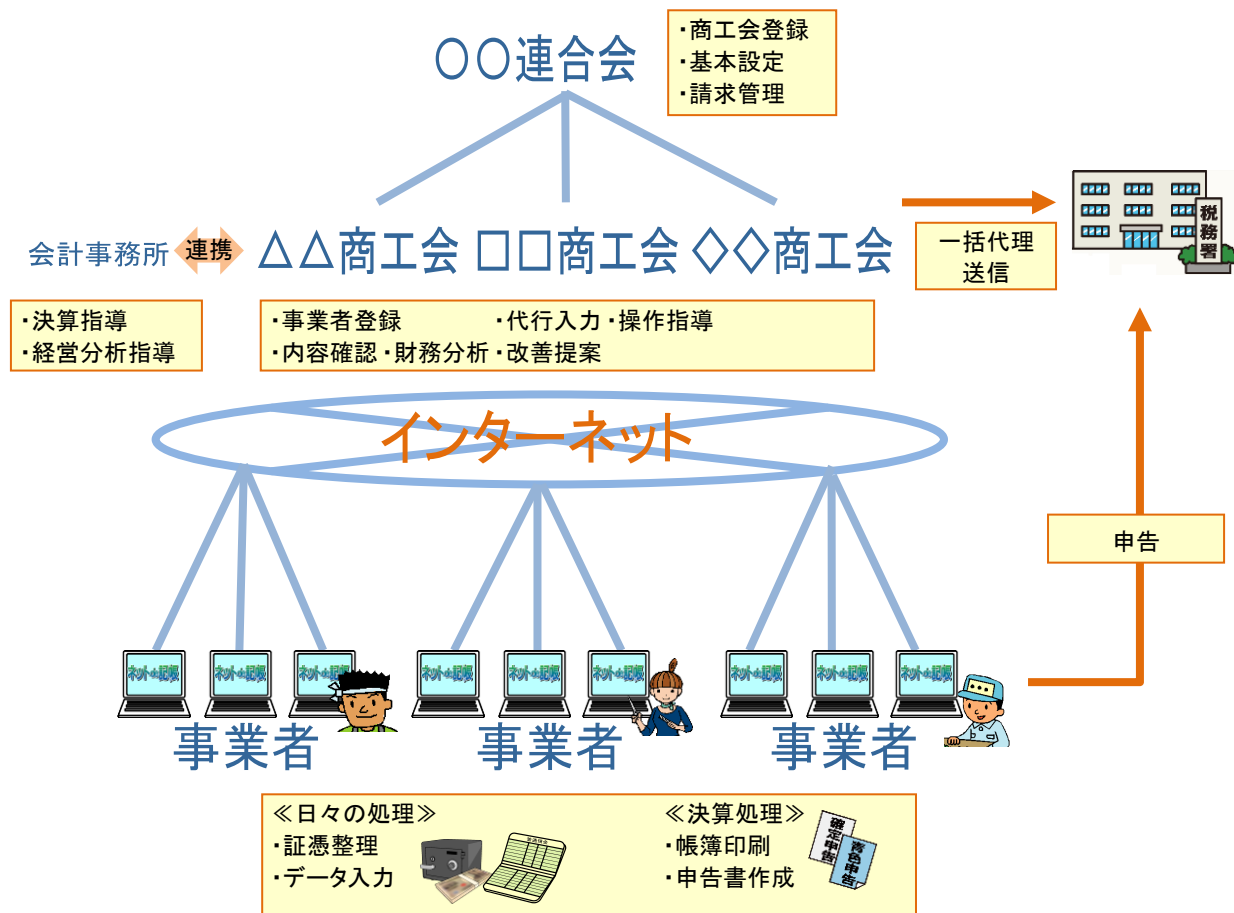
○○連合会

・商工会登録
・基本設定
・請求管理

会計事務所 連携 △△商工会 □□商工会 ◇◇商工会

一括代理送信

税務署

・決算指導
・経営分析指導

・事業者登録 ・代行入力 ・操作指導
・内容確認 ・財務分析 ・改善提案

インターネット

申告

ネット de 記帳 ネット de 記帳 ネット de 記帳 ネット de 記帳 ネット de 記帳 ネット de 記帳 ネット de 記帳 ネット de 記帳 ネット de 記帳

事業者 事業者 事業者

≪日々の処理≫
・証憑整理
・データ入力

≪決算処理≫
・帳簿印刷
・申告書作成

確定申告 青色申告